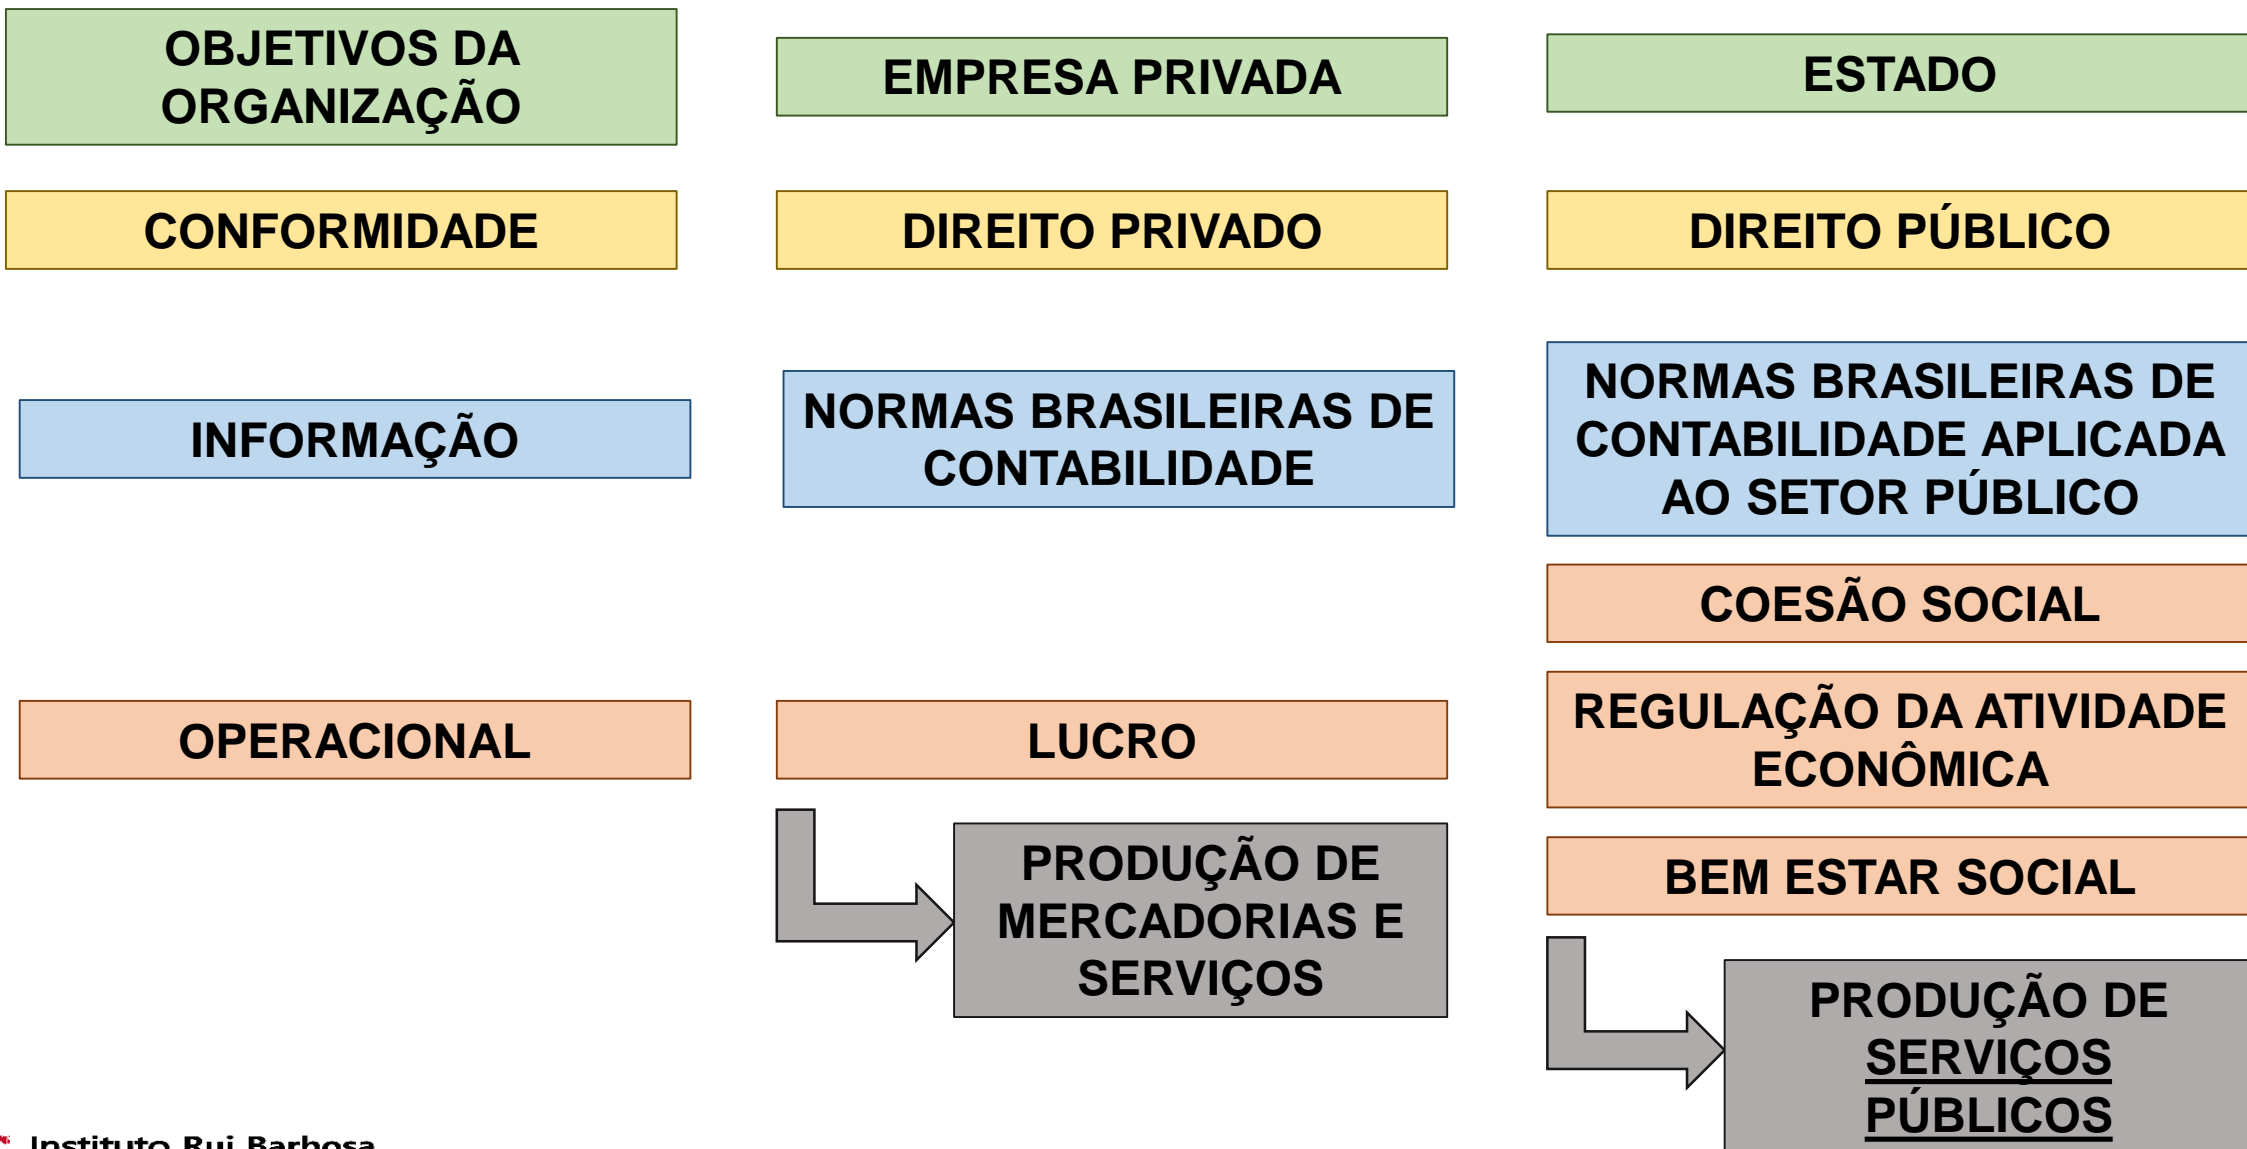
OBJETIVOS DA ORGANIZAÇÃO

EMPRESA PRIVADA

ESTADO

CONFORMIDADE

DIREITO PRIVADO

DIREITO PÚBLICO

INFORMAÇÃO

NORMAS BRASILEIRAS DE CONTABILIDADE

NORMAS BRASILEIRAS DE CONTABILIDADE APLICADA AO SETOR PÚBLICO

COESÃO SOCIAL

OPERACIONAL

LUCRO

REGULAÇÃO DA ATIVIDADE ECONÔMICA

PRODUÇÃO DE MERCADORIAS E SERVIÇOS

BEM ESTAR SOCIAL

PRODUÇÃO DE SERVIÇOS PÚBLICOS

Instituto Rui Barbosa